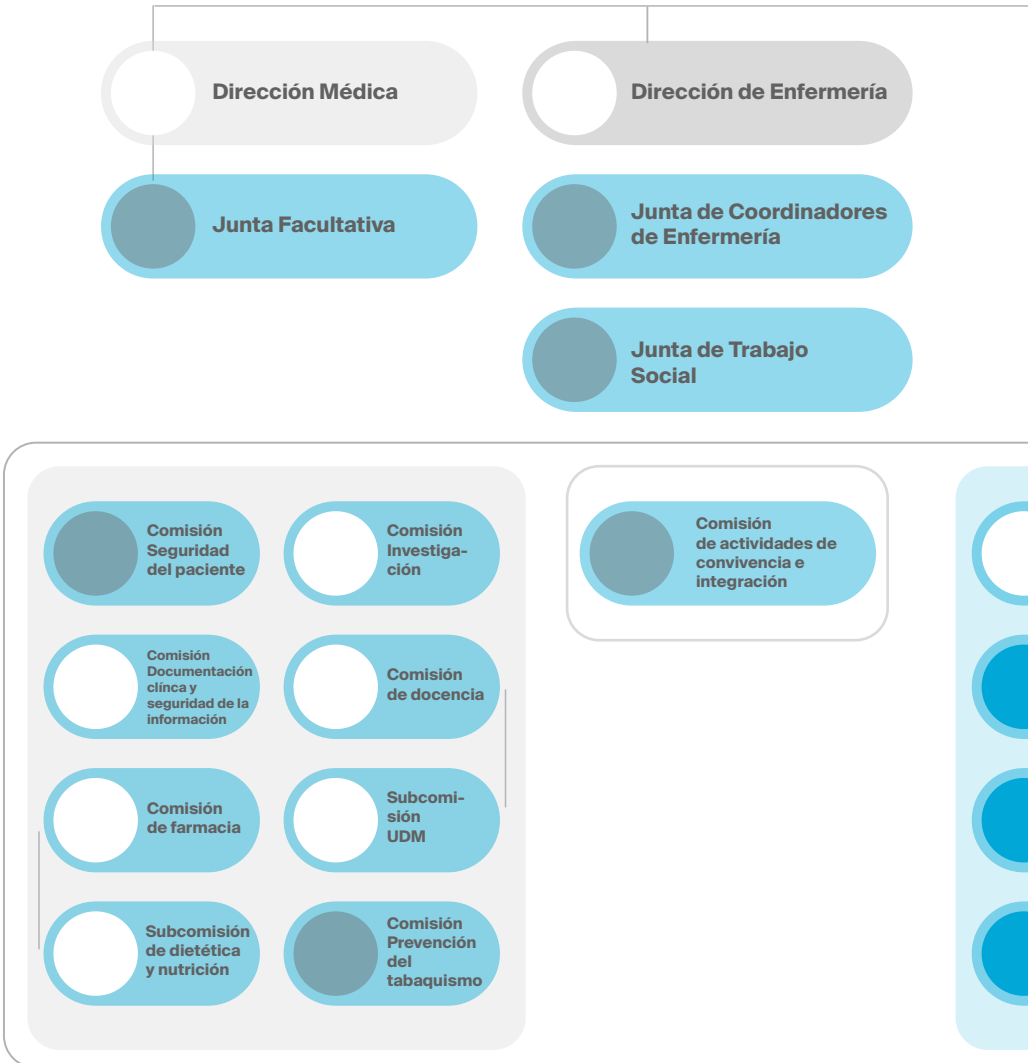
Dirección Médica

Dirección de Enfermería

Junta Facultativa

Junta de Coordinadores de Enfermería

Junta de Trabajo Social

Comisión Seguridad del paciente

Comisión Investigación

Comisión de actividades de convivencia e integración

Comisión Documentación clínca y seguridad de la información

Comisión de docencia

Comisión de farmacia

Subcomisión UDM

Subcomisión de dietética y nutrición

Comisión Prevención del tabaquismo